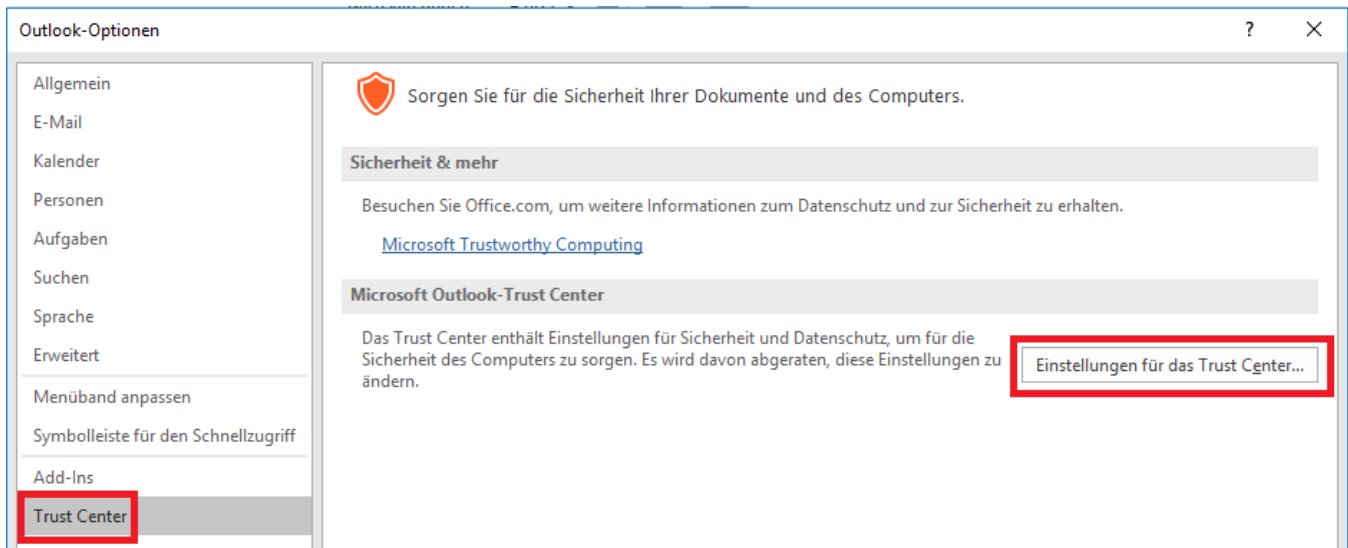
Outlook-Optionen

?

X

Allgemein
E-Mail
Kalender
Personen
Aufgaben
Suchen
Sprache
Erweitert
Menüband anpassen
Symbolleiste für den Schnellzugriff
Add-Ins
Trust Center

Sorgen Sie für die Sicherheit Ihrer Dokumente und des Computers.

Sicherheit & mehr

Besuchen Sie Office.com, um weitere Informationen zum Datenschutz und zur Sicherheit zu erhalten.

Microsoft Trustworthy Computing

Microsoft Outlook-Trust Center

Das Trust Center enthält Einstellungen für Sicherheit und Datenschutz, um für die Sicherheit des Computers zu sorgen. Es wird davon abgeraten, diese Einstellungen zu ändern.

Einstellungen für das Trust Center...